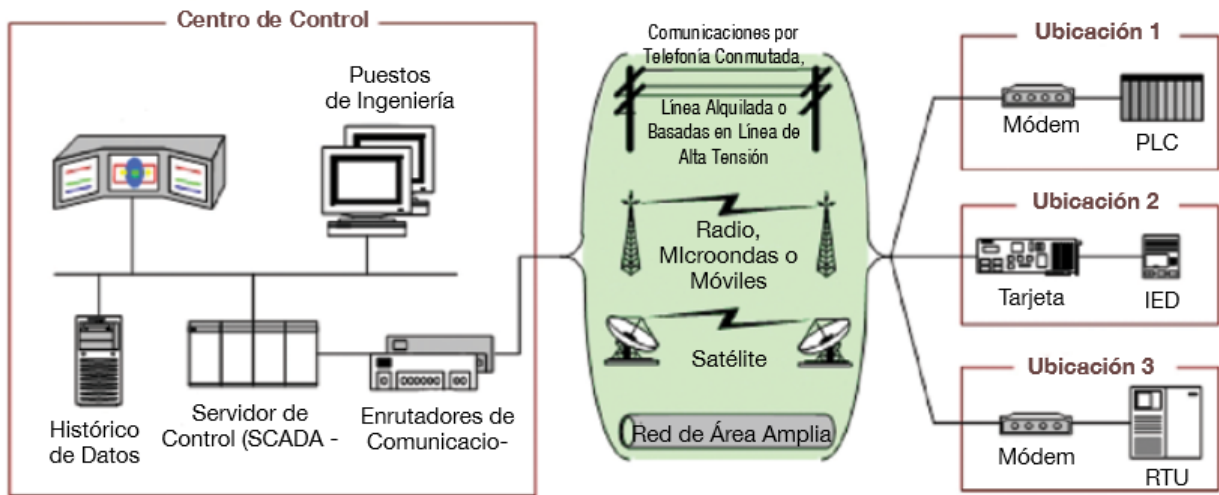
Centro de Control

Puestos de Ingeniería

Histórico de Datos

Servidor de Control (SCADA -

Enrutadores de Comunicacio-

Comunicaciones por Telefonía Conmutada,

Línea Alquilada o Basadas en Línea de Alta Tensión

Radio, MIcroondas o Móviles

Satélite

Red de Área Amplia

Ubicación 1

Módem

PLC

Ubicación 2

Tarjeta

IED

Ubicación 3

Módem

RTU